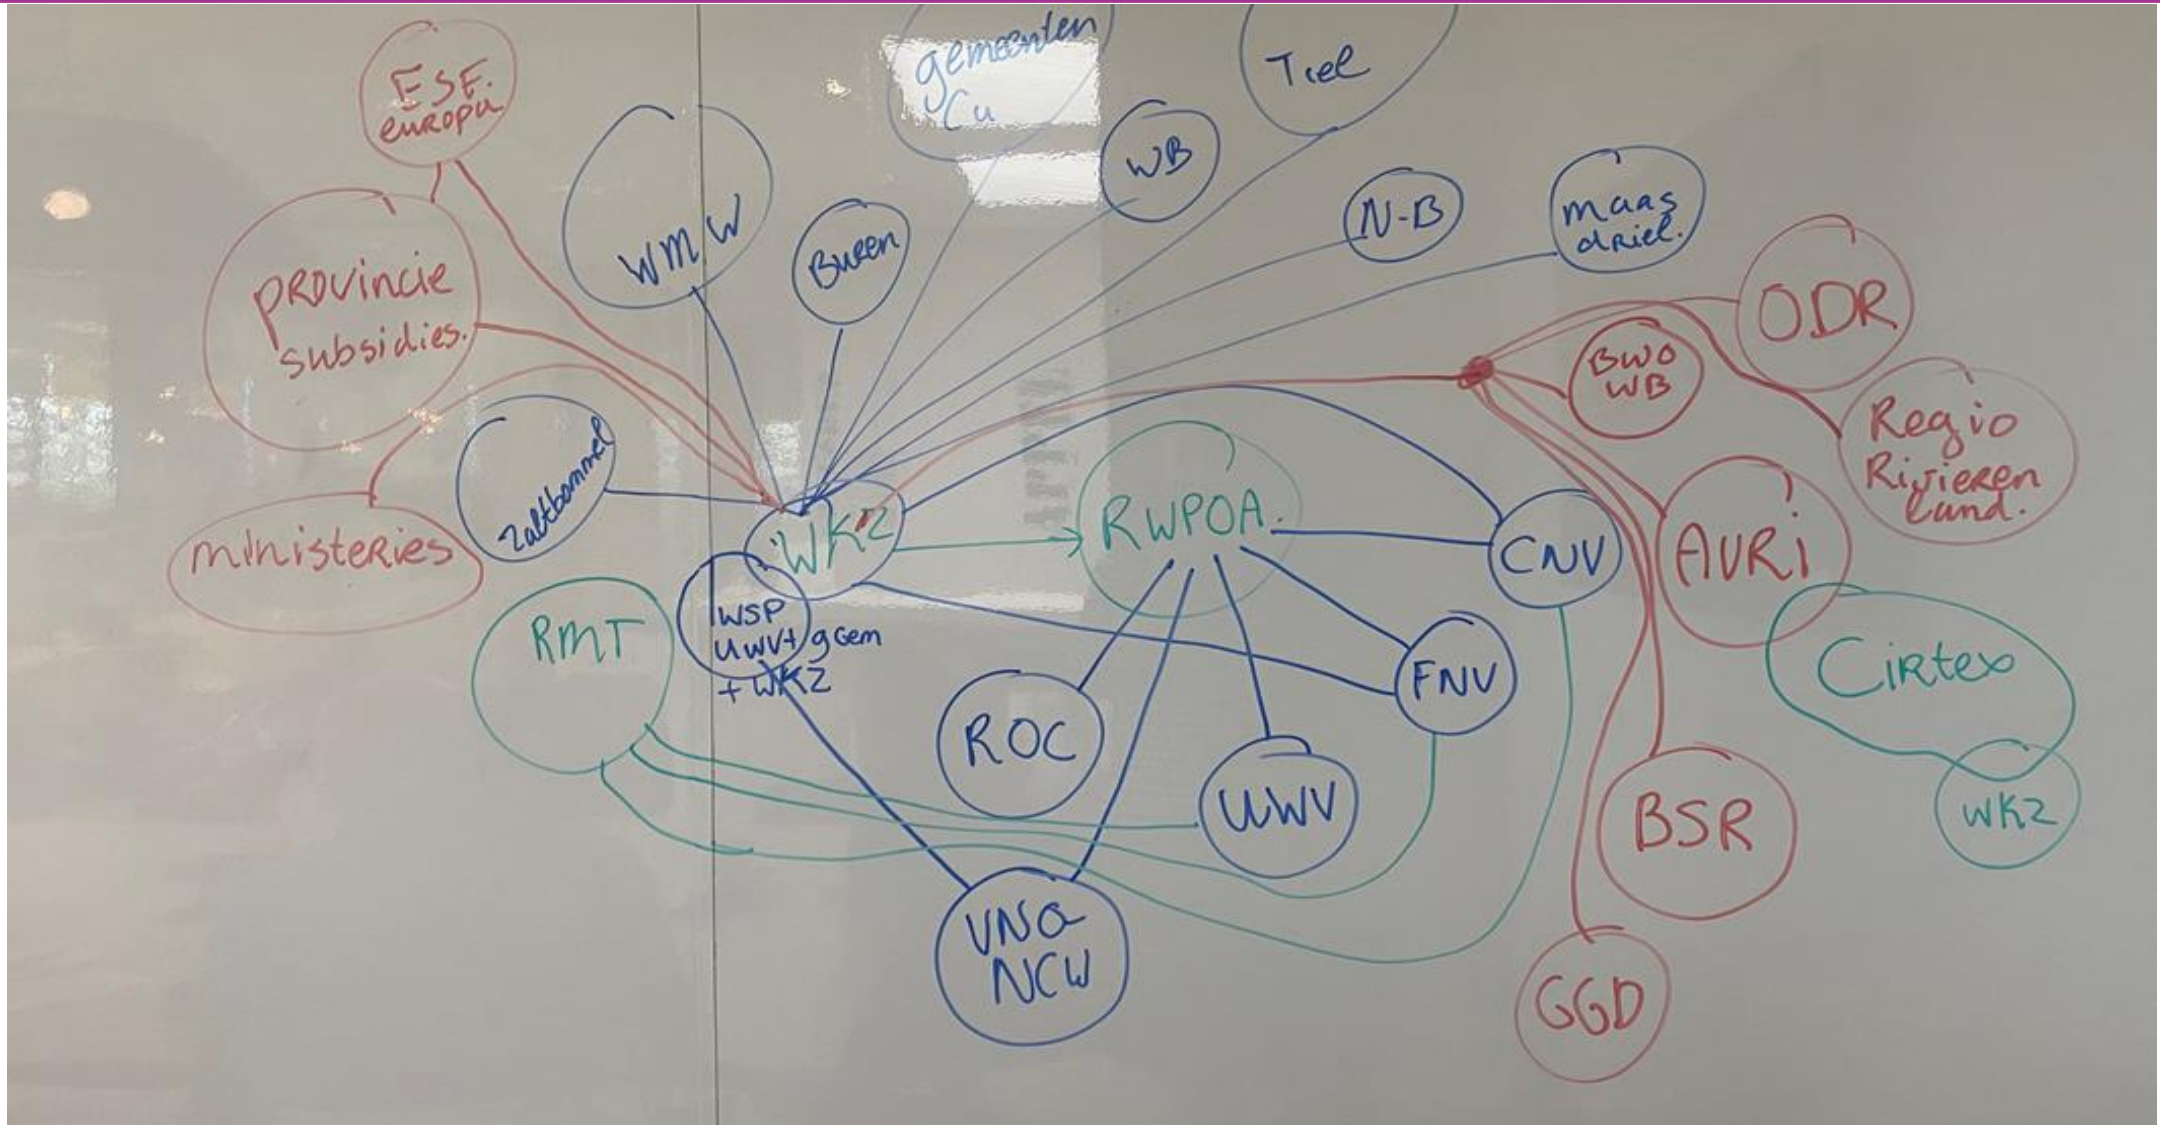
ESF. europa

gemeenten Cu

Tiel

WMW

WB

N-B

maas driel.

Buren

provincie subsidies.

ODR

BWO WB

Regio Rivierenland.

Zaltbommel

WKZ

RWPOA.

CNV

AVRi

ministeries

RMT

WSP UWV+ gem + WKZ

FNV

Cirtex

ROC

UWV

BSR

WKZ

VNO NCW

GGD